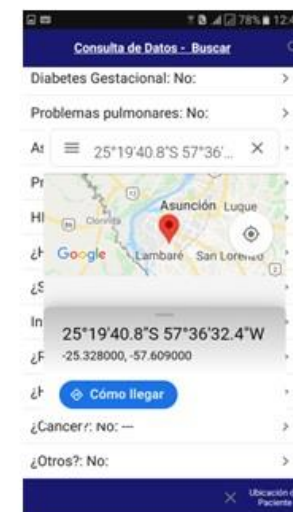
78% 12:4

Consulta de Datos - Buscar

Diabetes Gestacional: No:

Problemas pulmonares: No:

As

25°19'40.8"S 57°36'...

Pr

Hi

¿H

¿S

In

¿F

¿H

Asunción Luque

Clorinda

Google

Lambaré San Lorenzo

25°19'40.8"S 57°36'32.4"W

-25.328000, -57.609000

Cómo llegar

¿Cancer?: No: —

¿Otros?: No:

Ubicación de Paciente